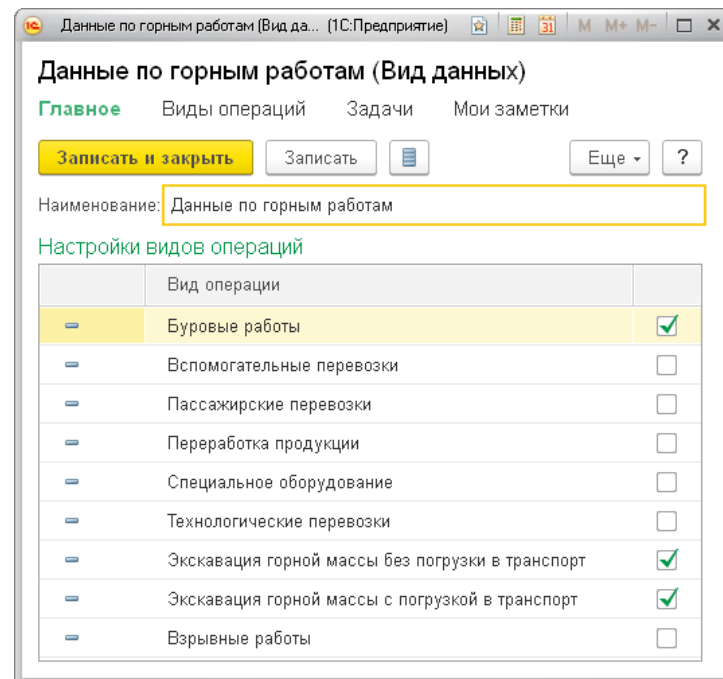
Данные по горным работам (Вид да... (1С:Предприятие)

M M+ M-

Данные по горным работам (Вид данных)

Главное Виды операций Задачи Мои заметки

Записать и закрыть Записать Еще ?

Наименование: Данные по горным работам

Настройки видов операций

| | Вид операции | |
|---|---|---|
| | Буровые работы | ✓ |
| | Вспомогательные перевозки | |
| | Пассажирские перевозки | |
| | Переработка продукции | |
| | Специальное оборудование | |
| | Технологические перевозки | |
| | Экскавация горной массы без погрузки в транспорт | ✓ |
| | Экскавация горной массы с погрузкой в транспорт | ✓ |
| | Взрывные работы | |